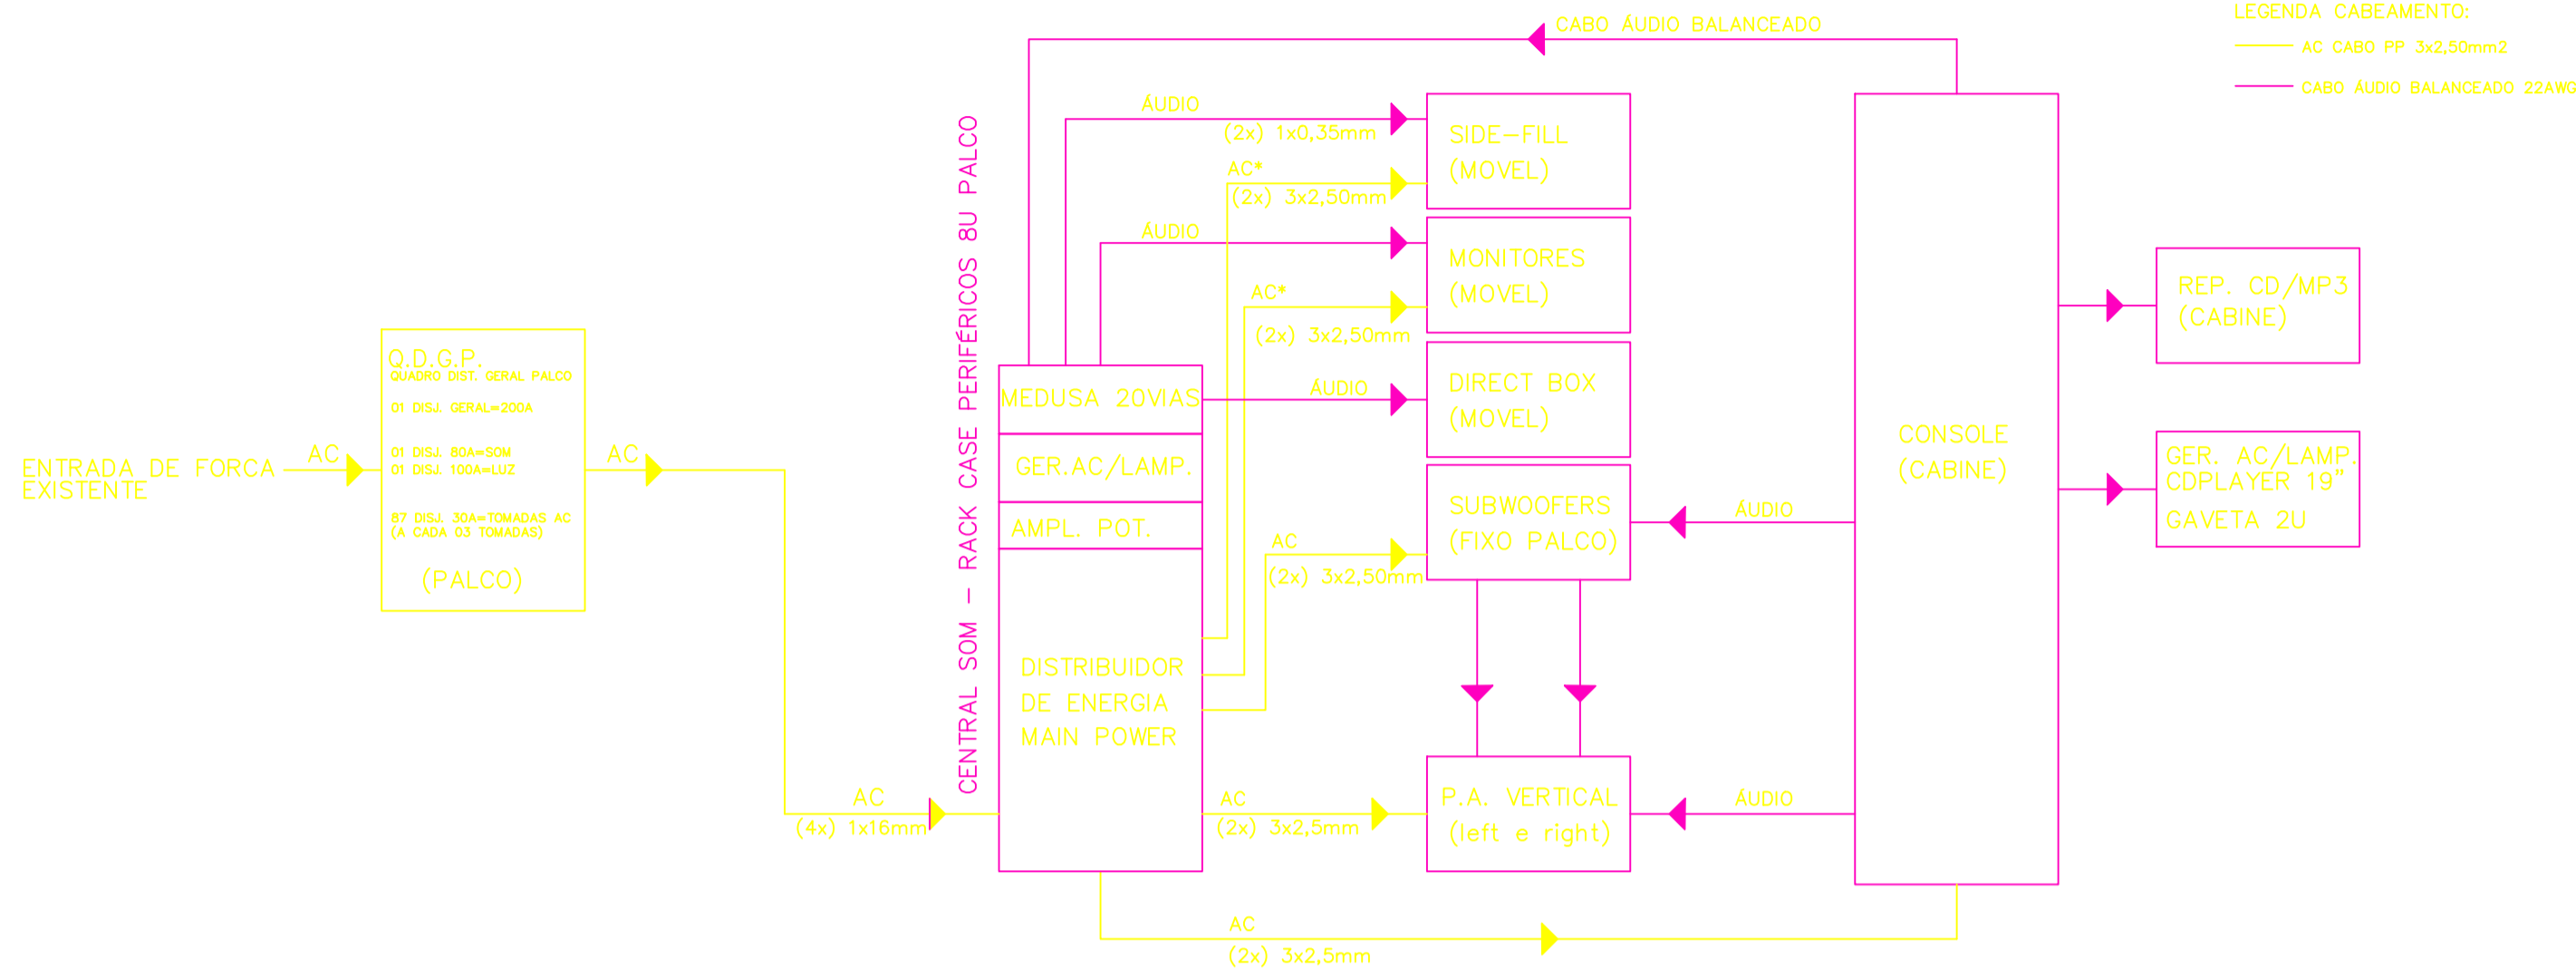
LEGENDA CABEAMENTO:
AC CABO PP 3x2,50mm2
CABO ÁUDIO BALANCEADO 22AWG

CABO ÁUDIO BALANCEADO

ENTRADA DE FORCA EXISTENTE

AC

Q.D.G.P.
QUADRO DIST. GERAL PALCO
01 DISJ. GERAL=200A
01 DISJ. 80A=SOM
01 DISJ. 100A=LUZ
87 DISJ. 30A=TOMADAS AC
(A CADA 03 TOMADAS)
(PALCO)

AC

AC
(4x) 1x16mm

CENTRAL SOM - RACK CASE PERIFÉRICOS 8U PALCO

MEDUSA 20VIAS
GER.AC/LAMP.
AMPL. POT.
DISTRIBUIDOR DE ENERGIA MAIN POWER

ÁUDIO
(2x) 1x0,35mm
AC*
(2x) 3x2,50mm
ÁUDIO
AC*
(2x) 3x2,50mm
ÁUDIO
AC
(2x) 3x2,50mm
AC
(2x) 3x2,5mm

SIDE-FILL (MOVEL)
MONITORES (MOVEL)
DIRECT BOX (MOVEL)
SUBWOOFERS (FIXO PALCO)
P.A. VERTICAL (left e right)

ÁUDIO
ÁUDIO

CONSOLE (CABINE)

REP. CD/MP3 (CABINE)
GER. AC/LAMP. CDPLAYER 19" GAVETA 2U

AC
(2x) 3x2,5mm